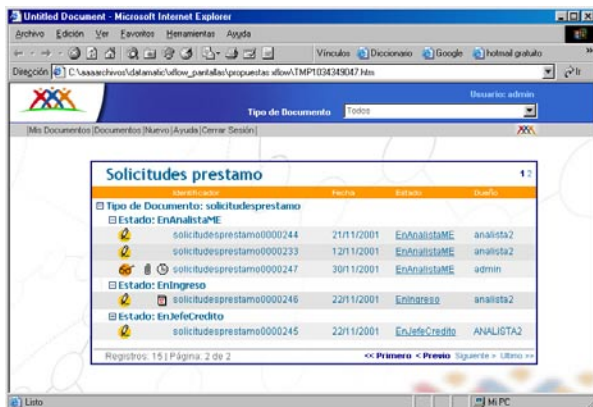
Untitled Document - Microsoft Internet Explorer

Archivo Edición Ver Favoritos Herramientas Ayuda

Vínculos Diccionario Google hotmail gratuito

Dirección C:\aaaarchivos\datamatic\xflow_pantallas\propuestas xflow\TMP1034349047.htm

Ir

Usuario: admin

Tipo de Documento Todos

|Mis Documentos|Documentos|Nuevo|Ayuda|Cerrar Sesión|

Solicitudes prestamo

1 2

| Identificador | Fecha | Estado | Dueño |
|---|---|---|---|
| ⊟ Tipo de Documento: solicitudesprestamo | | | |
| ⊟ Estado: EnAnalistaME | | | |
| solicitudesprestamo0000244 | 21/11/2001 | EnAnalistaME | analista2 |
| solicitudesprestamo0000233 | 12/11/2001 | EnAnalistaME | analista2 |
| solicitudesprestamo0000247 | 30/11/2001 | EnAnalistaME | admin |
| ⊟ Estado: EnIngreso | | | |
| solicitudesprestamo0000246 | 22/11/2001 | EnIngreso | analista2 |
| ⊟ Estado: EnJefeCredito | | | |
| solicitudesprestamo0000245 | 22/11/2001 | EnJefeCredito | ANALISTA2 |

Registros: 15 | Página: 2 de 2

<< Primero < Previo Siguiente > Ultimo >>

Listo

Mi PC